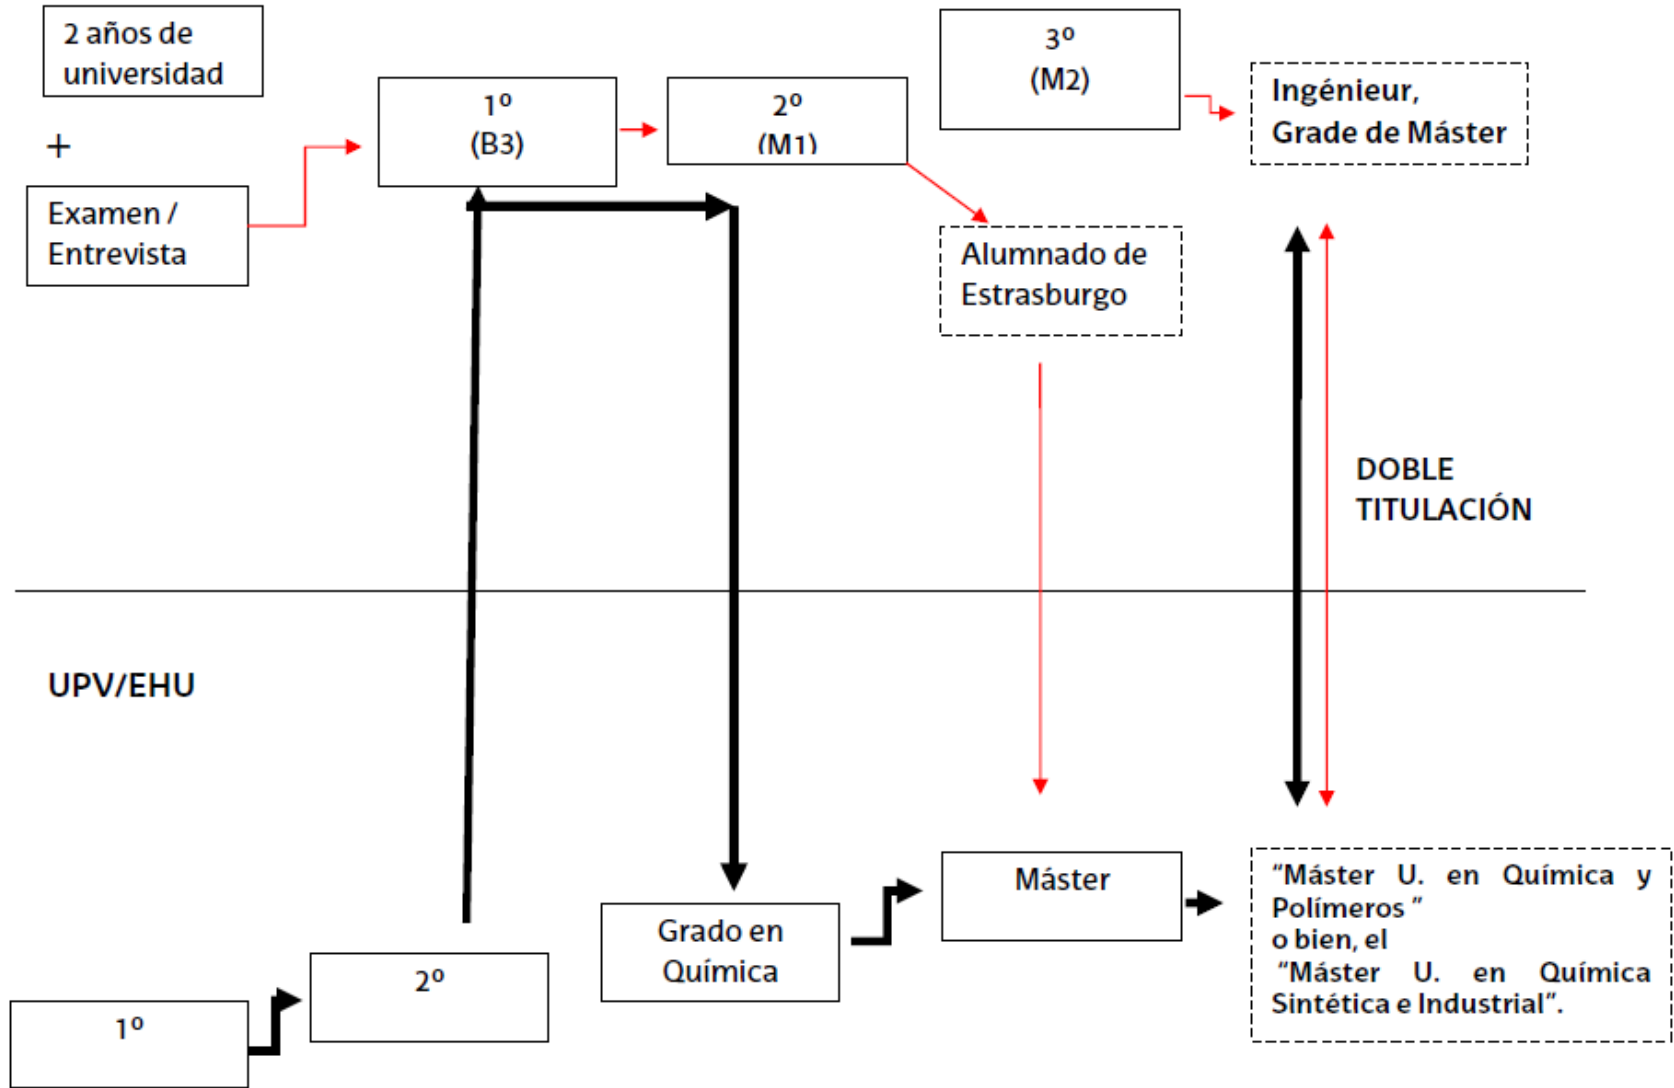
2 años de universidad

+

Examen / Entrevista

1º
(B3)

2º
(M1)

3º
(M2)

Ingénieur,
Grade de Máster

Alumnado de Estrasburgo

DOBLE TITULACIÓN

UPV/EHU

Máster

"Máster U. en Química y Polímeros "
o bien, el
"Máster U. en Química Sintética e Industrial".

Grado en Química

2º

1º